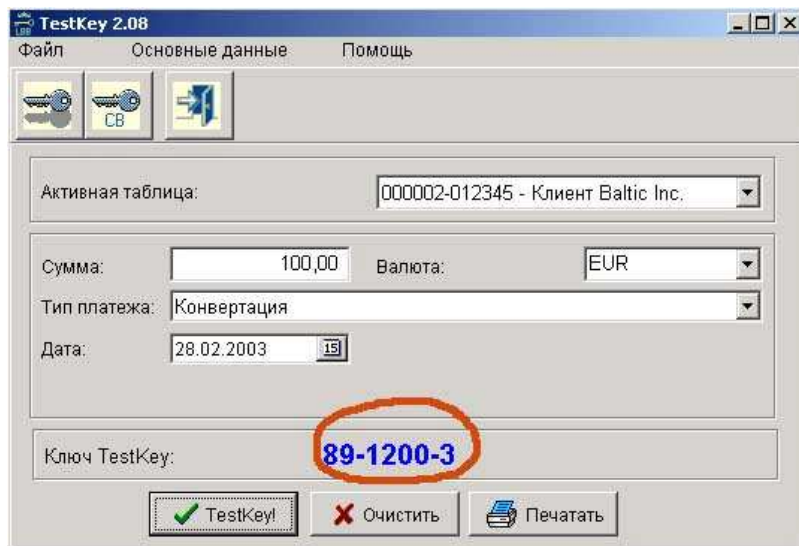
TestKey 2.08
Файл Основные данные Помощь

CB

Активная таблица: 000002-012345 - Клиент Baltic Inc.

Сумма: 100,00 Валюта: EUR
Тип платежа: Конвертация
Дата: 28.02.2003 15

Ключ TestKey: 89-1200-3

TestKey! Очистить Печатать